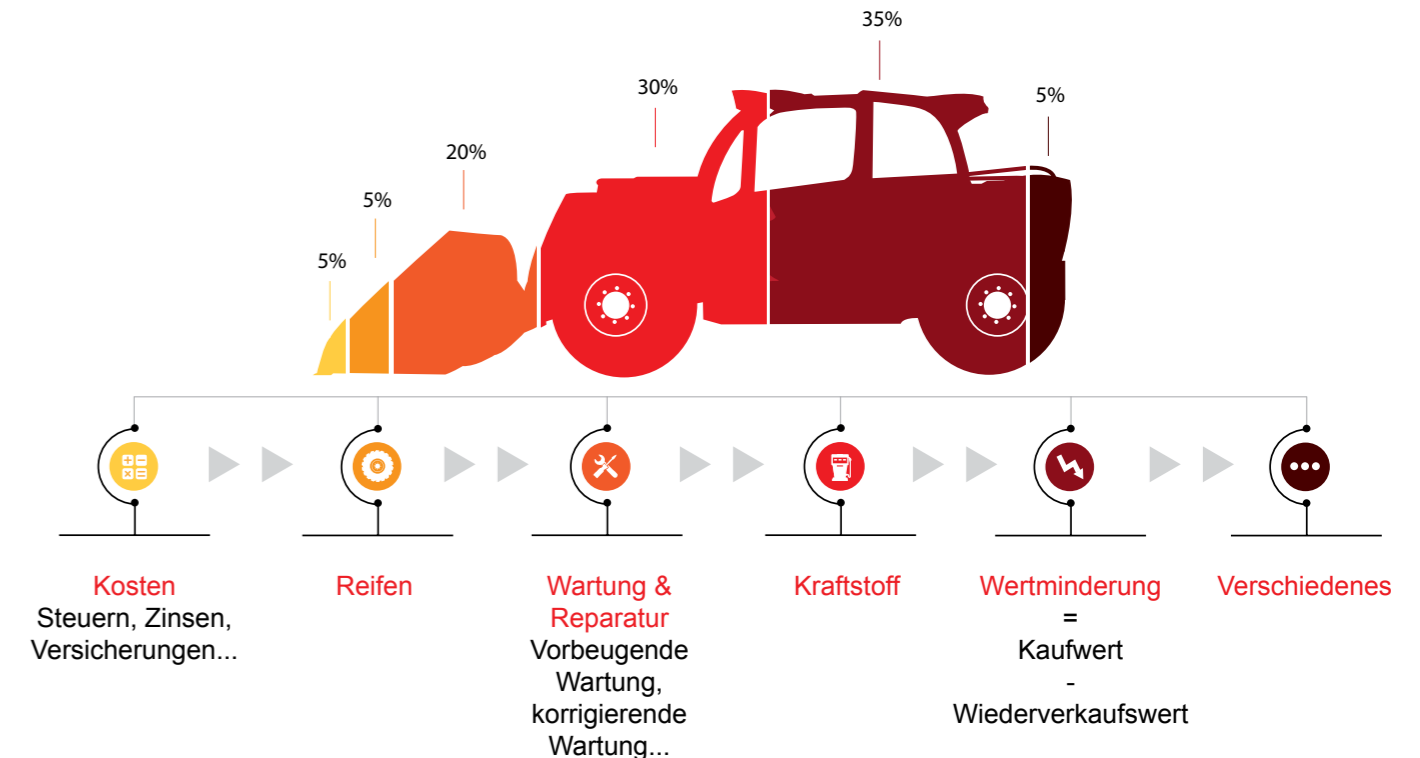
35%
30%
5%
20%
5%
5%

Kosten
Steuern, Zinsen, Versicherungen...

Reifen

Wartung & Reparatur
Vorbeugende Wartung, korrigierende Wartung...

Kraftstoff

Wertminderung
=
Kaufwert
-
Wiederverkaufswert

Verschiedenes